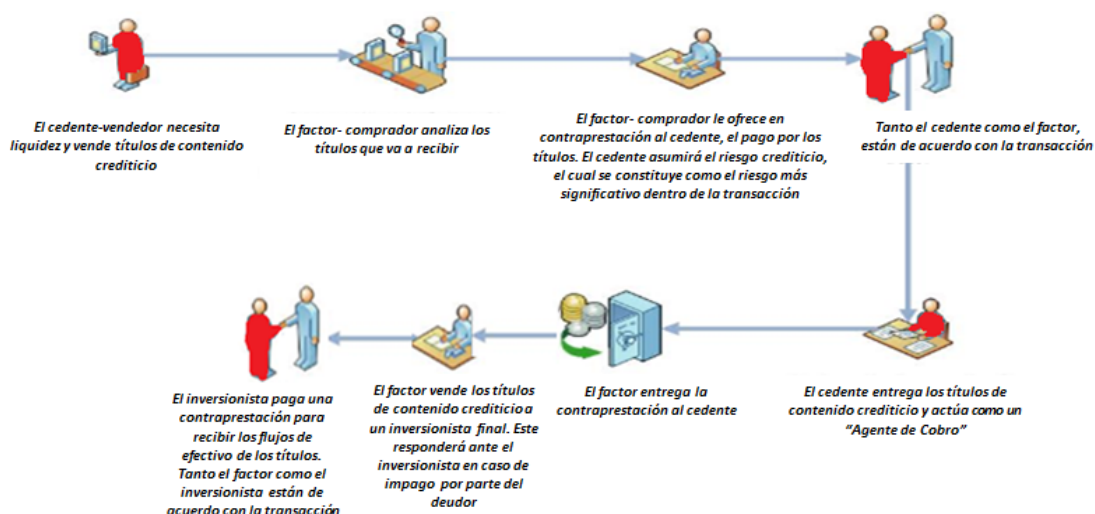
El cedente-vendedor necesita liquidez y vende títulos de contenido crediticio

El factor- comprador analiza los títulos que va a recibir

El factor- comprador le ofrece en contraprestación al cedente, el pago por los títulos. El cedente asumirá el riesgo crediticio, el cual se constituye como el riesgo más significativo dentro de la transacción

Tanto el cedente como el factor, están de acuerdo con la transacción

El cedente entrega los títulos de contenido crediticio y actúa como un "Agente de Cobro"

El factor entrega la contraprestación al cedente

El factor vende los títulos de contenido crediticio a un inversionista final. Este responderá ante el inversionista en caso de impago por parte del deudor

El inversionista paga una contraprestación para recibir los flujos de efectivo de los títulos. Tanto el factor como el inversionista están de acuerdo con la transacción